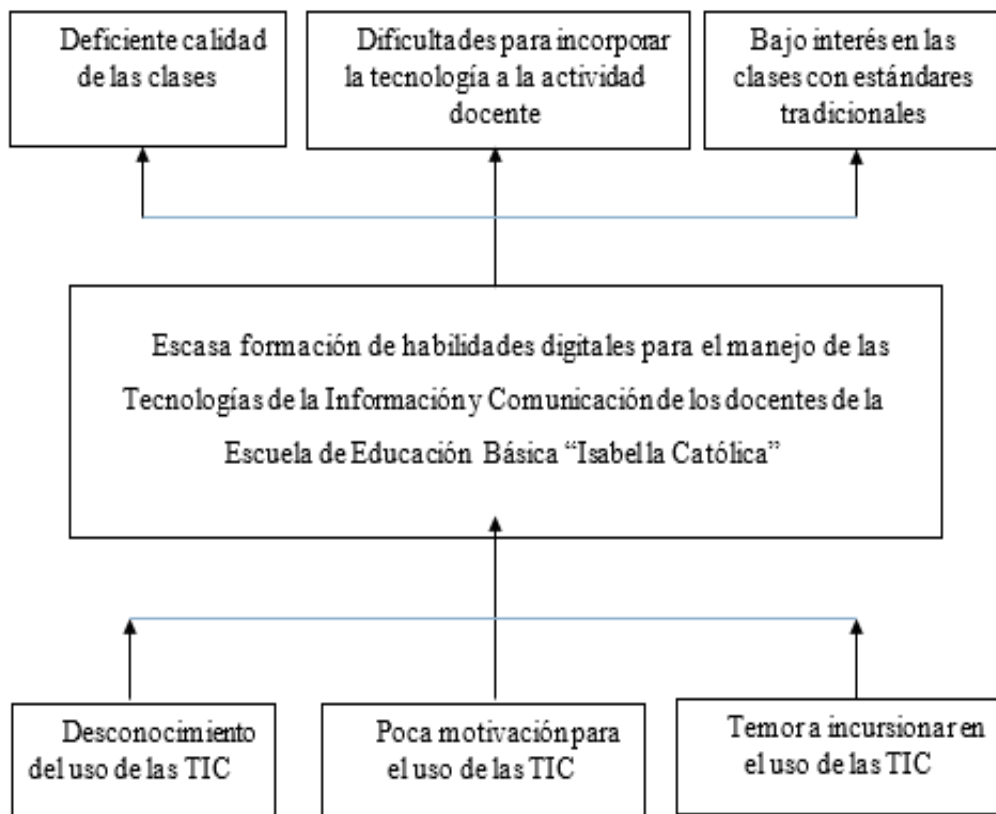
Deficiente calidad de las clases

Dificultades para incorporar la tecnología a la actividad docente

Bajo interés en las clases con estándares tradicionales

Escasa formación de habilidades digitales para el manejo de las Tecnologías de la Información y Comunicación de los docentes de la Escuela de Educación Básica "Isabel la Católica"

Desconocimiento del uso de las TIC

Poca motivación para el uso de las TIC

Temor a incursionar en el uso de las TIC